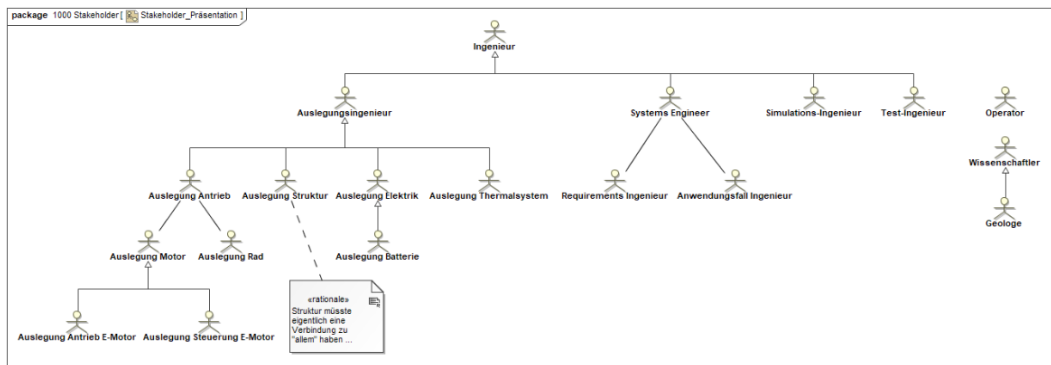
package 1000 Stakeholder [ Stakeholder_Präsentation ]

Ingenieur

Auslegungsingenieur

Systems Engineer

Simulations-Ingenieur

Test-Ingenieur

Operator

Wissenschaftler

Geologe

Auslegung Antrieb

Auslegung Struktur

Auslegung Elektrik

Auslegung Thermalsystem

Requirements Ingenieur

Anwendungsfall Ingenieur

Auslegung Motor

Auslegung Rad

Auslegung Batterie

Auslegung Antrieb E-Motor

Auslegung Steuerung E-Motor

«rationale»
Struktur müsste eigentlich eine Verbindung zu "allem" haben ...